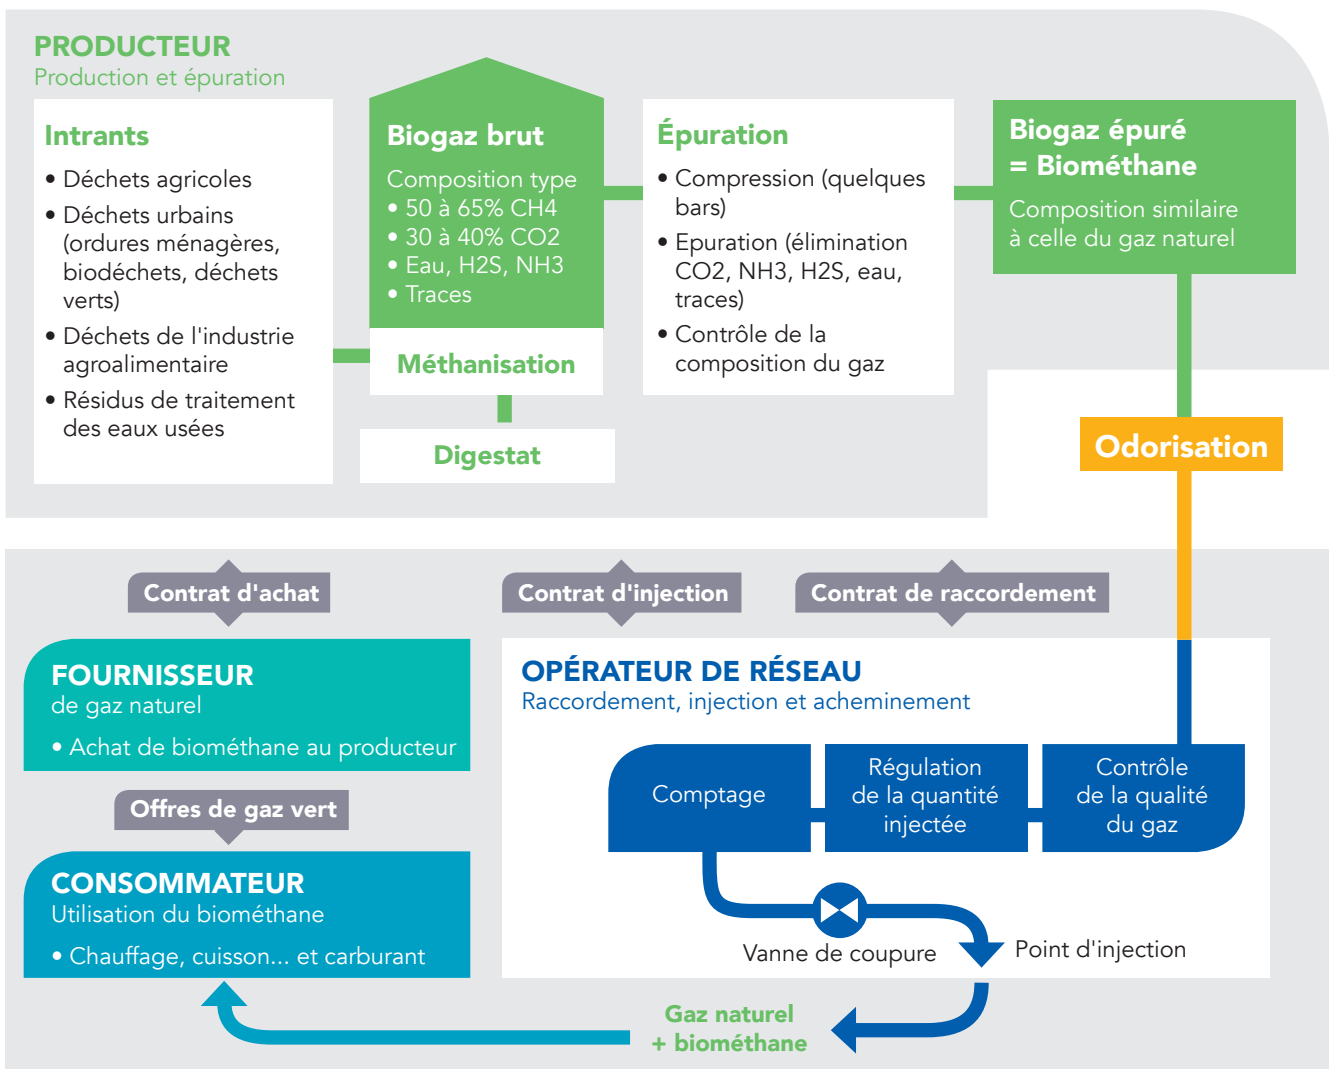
PRODUCTEUR
Production et épuration

Intrants
• Déchets agricoles
• Déchets urbains (ordures ménagères, biodéchets, déchets verts)
• Déchets de l'industrie agroalimentaire
• Résidus de traitement des eaux usées

Biogaz brut
Composition type
• 50 à 65% CH4
• 30 à 40% CO2
• Eau, H2S, NH3
• Traces

Méthanisation

Digestat

Épuration
• Compression (quelques bars)
• Epuration (élimination CO2, NH3, H2S, eau, traces)
• Contrôle de la composition du gaz

Biogaz épuré = Biométhane
Composition similaire à celle du gaz naturel

Odorisation

Contrat d'achat

Contrat d'injection

Contrat de raccordement

FOURNISSEUR
de gaz naturel
• Achat de biométhane au producteur

Offres de gaz vert

CONSOMMATEUR
Utilisation du biométhane
• Chauffage, cuisson... et carburant

OPÉRATEUR DE RÉSEAU
Raccordement, injection et acheminement

Comptage

Régulation de la quantité injectée

Contrôle de la qualité du gaz

Vanne de coupure

Point d'injection

Gaz naturel + biométhane